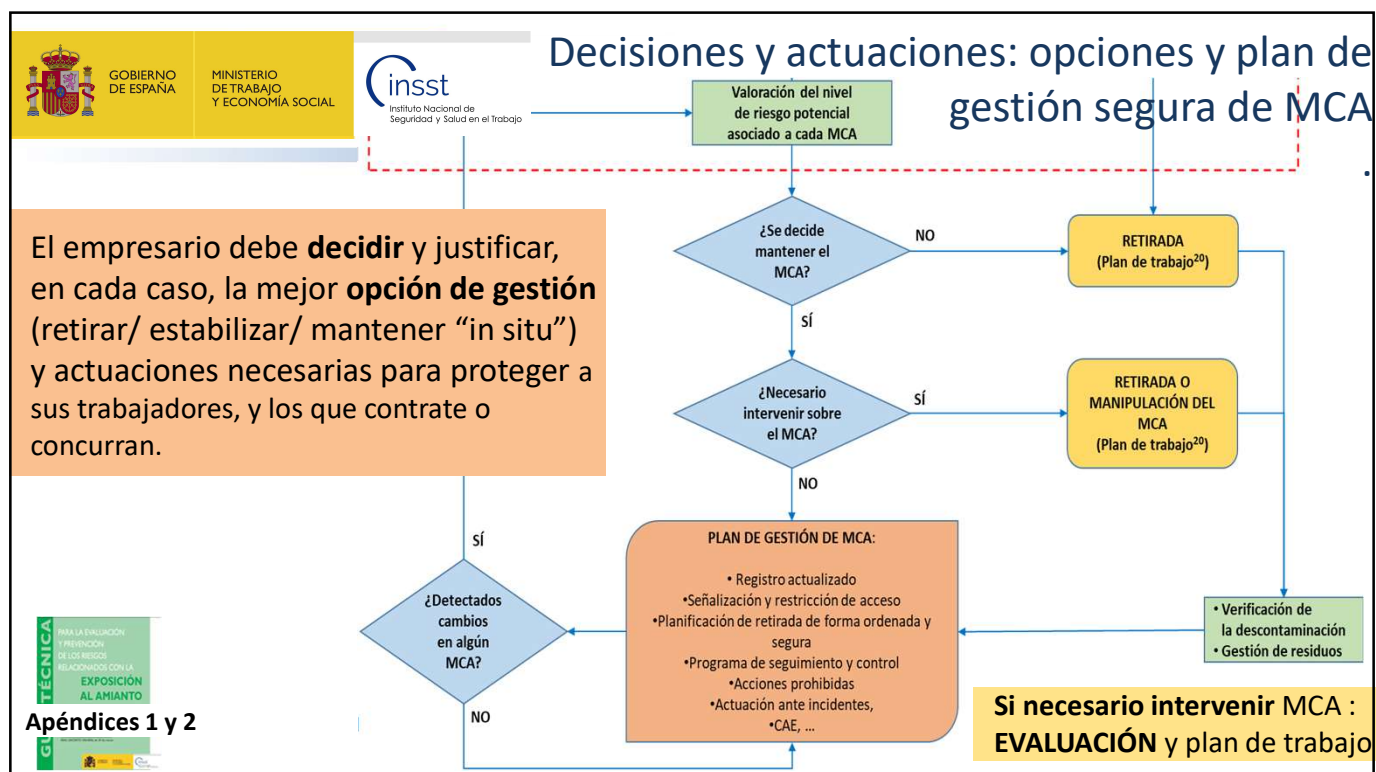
GOBIERNO DE ESPAÑA

MINISTERIO DE TRABAJO Y ECONOMÍA SOCIAL

insst
Instituto Nacional de Seguridad y Salud en el Trabajo

Decisiones y actuaciones: opciones y plan de gestión segura de MCA
.

El empresario debe **decidir** y justificar, en cada caso, la mejor **opción de gestión** (retirar/ estabilizar/ mantener “in situ”) y actuaciones necesarias para proteger a sus trabajadores, y los que contrate o concurran.

Valoración del nivel de riesgo potencial asociado a cada MCA

¿Se decide mantener el MCA?

NO

RETIRADA (Plan de trabajo$^{20}$)

SÍ

¿Necesario intervenir sobre el MCA?

SÍ

RETIRADA O MANIPULACIÓN DEL MCA (Plan de trabajo$^{20}$)

NO

SÍ

PLAN DE GESTIÓN DE MCA:

• Registro actualizado
•Señalización y restricción de acceso
•Planificación de retirada de forma ordenada y segura
•Programa de seguimiento y control
•Acciones prohibidas
•Actuación ante incidentes,
•CAE, …

¿Detectados cambios en algún MCA?

NO

• Verificación de la descontaminación
• Gestión de residuos

GUÍA TÉCNICA
PARA LA EVALUACIÓN Y PREVENCIÓN DE LOS RIESGOS RELACIONADOS CON LA
EXPOSICIÓN AL AMIANTO

Apéndices 1 y 2

**Si necesario intervenir** MCA : **EVALUACIÓN** y plan de trabajo